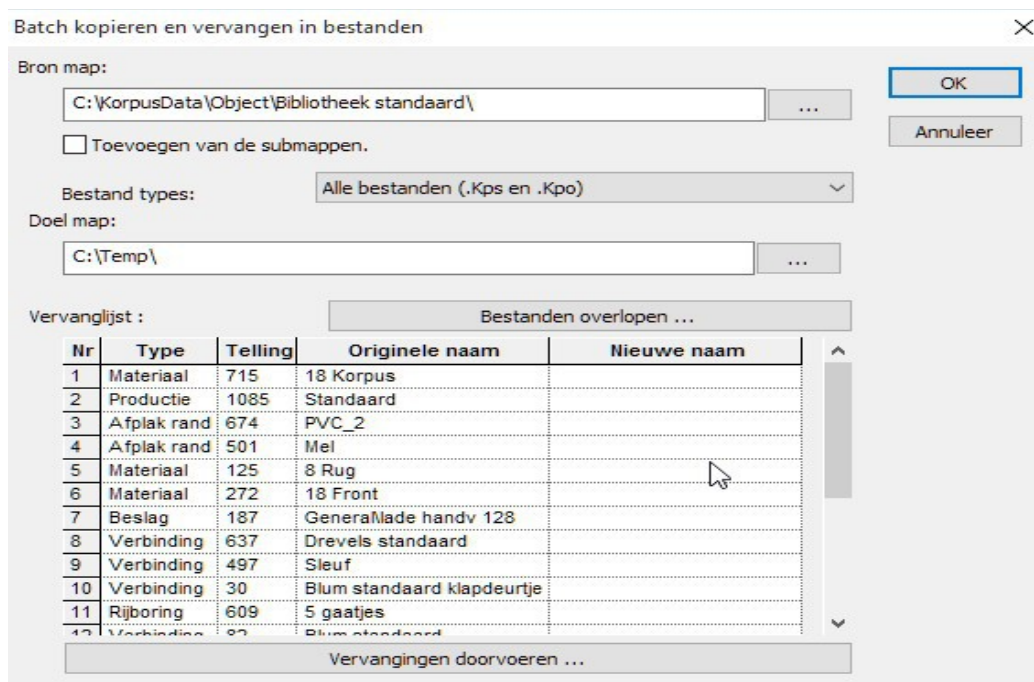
Batch kopieren en vervangen in bestanden

Bron map:

C:\KorpusData\Object\Bibliotheek standaard\

...

OK

Annuleer

Toevoegen van de submappen.

Bestand types:

Alle bestanden (.Kps en .Kpo)

Doel map:

C:\Temp\

...

Vervanglijst :

Bestanden overlopen ...

| Nr | Type | Telling | Originele naam | Nieuwe naam |
|---|---|---|---|---|
| 1 | Materiaal | 715 | 18 Korpus | |
| 2 | Productie | 1085 | Standaard | |
| 3 | Afplak rand | 674 | PVC_2 | |
| 4 | Afplak rand | 501 | Mel | |
| 5 | Materiaal | 125 | 8 Rug | |
| 6 | Materiaal | 272 | 18 Front | |
| 7 | Beslag | 187 | GeneraNade handv 128 | |
| 8 | Verbinding | 637 | Drevels standaard | |
| 9 | Verbinding | 497 | Sleuf | |
| 10 | Verbinding | 30 | Blum standaard klapdeurtje | |
| 11 | Rijboring | 609 | 5 gaatjes | |
| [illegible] | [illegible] | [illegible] | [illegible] | |

Vervangingen doorvoeren ...